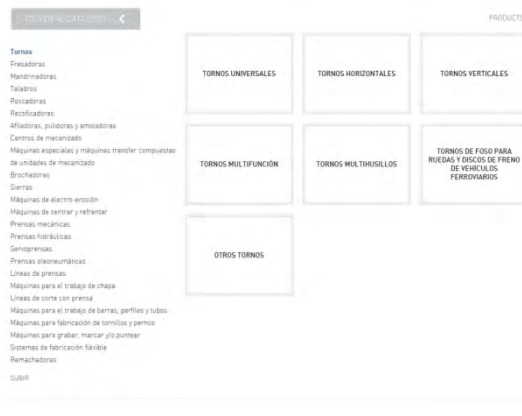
VOLVER AL CATÁLOGO

PRODUCTO

Tornos
Fresadoras
Mandrinadoras
Taladros
Roscadoras
Rectificadoras
Afiladoras, pulidoras y amoladoras
Centros de mecanizado
Máquinas especiales y máquinas transfer compuestas de unidades de mecanizado
Brochadoras
Sierras
Máquinas de electro-erosión
Máquinas de centrar y refrentar
Prensas mecánicas
Prensas hidráulicas
Servoprensas
Prensas oleoneumáticas
Líneas de prensas
Máquinas para el trabajo de chapa
Líneas de corte con prensa
Máquinas para el trabajo de barras, perfiles y tubos
Máquinas para fabricación de tornillos y pernos
Máquinas para grabar, marcar y/o puntear
Sistemas de fabricación flexible
Remachadoras

SUBIR

TORNOS UNIVERSALES

TORNOS HORIZONTALES

TORNOS VERTICALES

TORNOS MULTIFUNCIÓN

TORNOS MULTIHUSILLOS

TORNOS DE FOSO PARA RUEDAS Y DISCOS DE FRENO DE VEHÍCULOS FERROVIARIOS

OTROS TORNOS